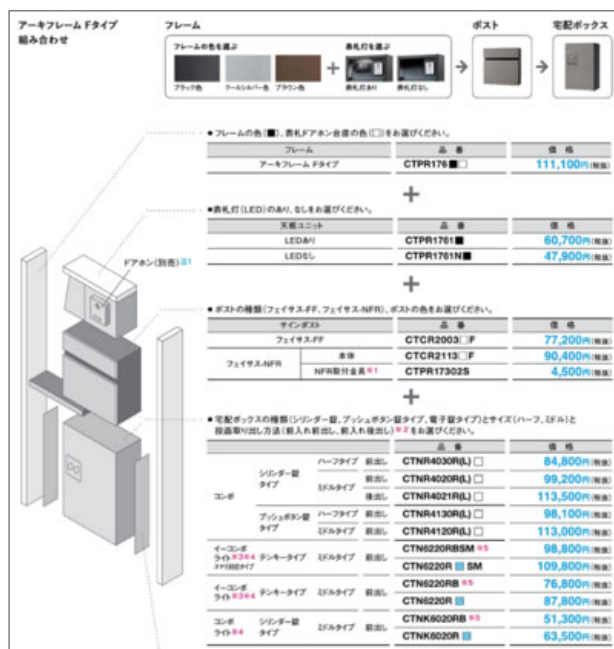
アーキフレーム Fタイプ
組み合わせ

フレーム

フレームの色を選ぶ

ブラック色　ツールシルバー色　ブラウン色

表札灯を選ぶ

表札灯あり　表札灯なし

ポスト

宅配ボックス

ドアホン(別売)※1

● フレームの色(■)、表札ドアホン台座の色(□)をお選びください。

| フレーム | 品番 | 価格 |
|---|---|---|
| アーキフレーム Fタイプ | CTPR176■□ | 111,100円(税抜) |

+

● 表札灯(LED)のあり、なしをお選びください。

| 天板ユニット | 品番 | 価格 |
|---|---|---|
| LEDあり | CTPR1761■ | 60,700円(税抜) |
| LEDなし | CTPR1761N■ | 47,900円(税抜) |

+

● ポストの種類(フェイサスFF、フェイサスNFR)、ポストの色をお選びください。

| サインポスト | | 品番 | 価格 |
|---|---|---|---|
| フェイサスFF | | CTCR2003□F | 77,200円(税抜) |
| フェイサスNFR | 本体 | CTCR2113□F | 90,400円(税抜) |
| | NFR取付金具※1 | CTPR17302S | 4,500円(税抜) |

+

● 宅配ボックスの種類(シリンダー錠、プッシュボタン錠タイプ、電子錠タイプ)とサイズ(ハーフ、ミドル)と投函取り出し方法(前入れ前出し、前入れ後出し)※2をお選びください。

| | | | | 品番 | 価格 |
|---|---|---|---|---|---|
| コンボ | シリンダー錠タイプ | ハーフタイプ | 前出し | CTNR4030R(L)□ | 84,800円(税抜) |
| | | ミドルタイプ | 前出し | CTNR4020R(L)□ | 99,200円(税抜) |
| | | | 後出し | CTNR4021R(L)□ | 113,500円(税抜) |
| | プッシュボタン錠タイプ | ハーフタイプ | 前出し | CTNR4130R(L)□ | 98,100円(税抜) |
| | | ミドルタイプ | 前出し | CTNR4120R(L)□ | 113,000円(税抜) |
| イーコンボライト※3※4 スマホ対応タイプ | テンキータイプ | ミドルタイプ | 前出し | CTN6220RBSM※5 | 98,800円(税抜) |
| | | | | CTN6220R□SM | 109,800円(税抜) |
| イーコンボライト※3※4 | テンキータイプ | ミドルタイプ | 前出し | CTN6220RB※5 | 76,800円(税抜) |
| | | | | CTN6220R□ | 87,800円(税抜) |
| コンボライト※4 | シリンダー錠タイプ | ミドルタイプ | 前出し | CTNK6020RB※5 | 51,300円(税抜) |
| | | | | CTNK6020R□ | 63,500円(税抜) |